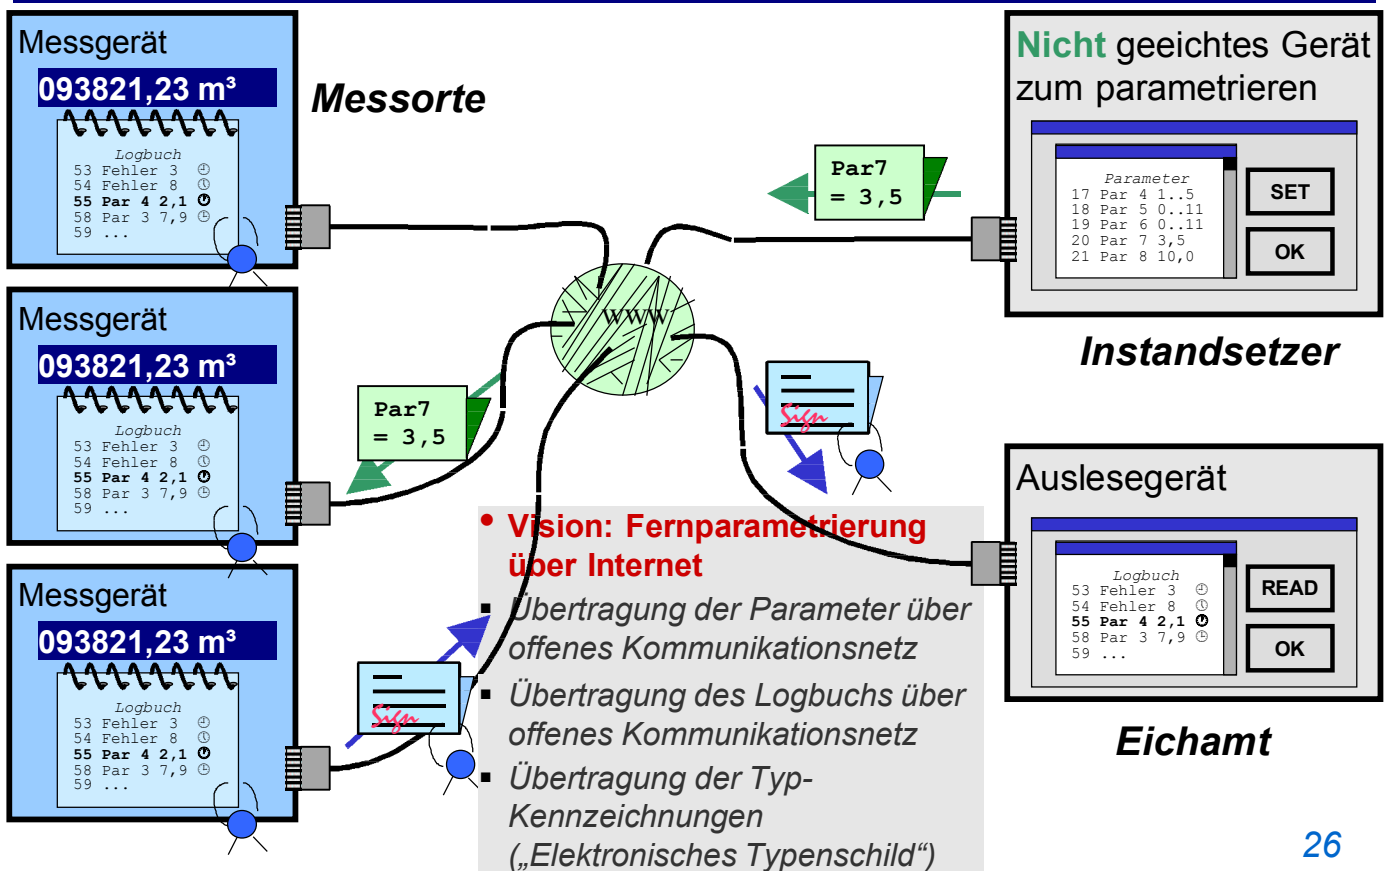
Messgerät
093821,23 m³
Logbuch
53 Fehler 3
54 Fehler 8
55 Par 4 2,1
58 Par 3 7,9
59 ...

Messorte

Messgerät
093821,23 m³
Logbuch
53 Fehler 3
54 Fehler 8
55 Par 4 2,1
58 Par 3 7,9
59 ...

Messgerät
093821,23 m³
Logbuch
53 Fehler 3
54 Fehler 8
55 Par 4 2,1
58 Par 3 7,9
59 ...

Par7
= 3,5

Par7
= 3,5

WWW

Sign

Sign

Nicht geeichtes Gerät zum parametrieren

Parameter
17 Par 4 1..5
18 Par 5 0..11
19 Par 6 0..11
20 Par 7 3,5
21 Par 8 10,0

SET
OK

Instandsetzer

Auslesegerät

Logbuch
53 Fehler 3
54 Fehler 8
55 Par 4 2,1
58 Par 3 7,9
59 ...

READ
OK

Eichamt

• Vision: Fernparametrierung über Internet
▪ Übertragung der Parameter über offenes Kommunikationsnetz
▪ Übertragung des Logbuchs über offenes Kommunikationsnetz
▪ Übertragung der Typ-Kennzeichnungen („Elektronisches Typenschild“)

26